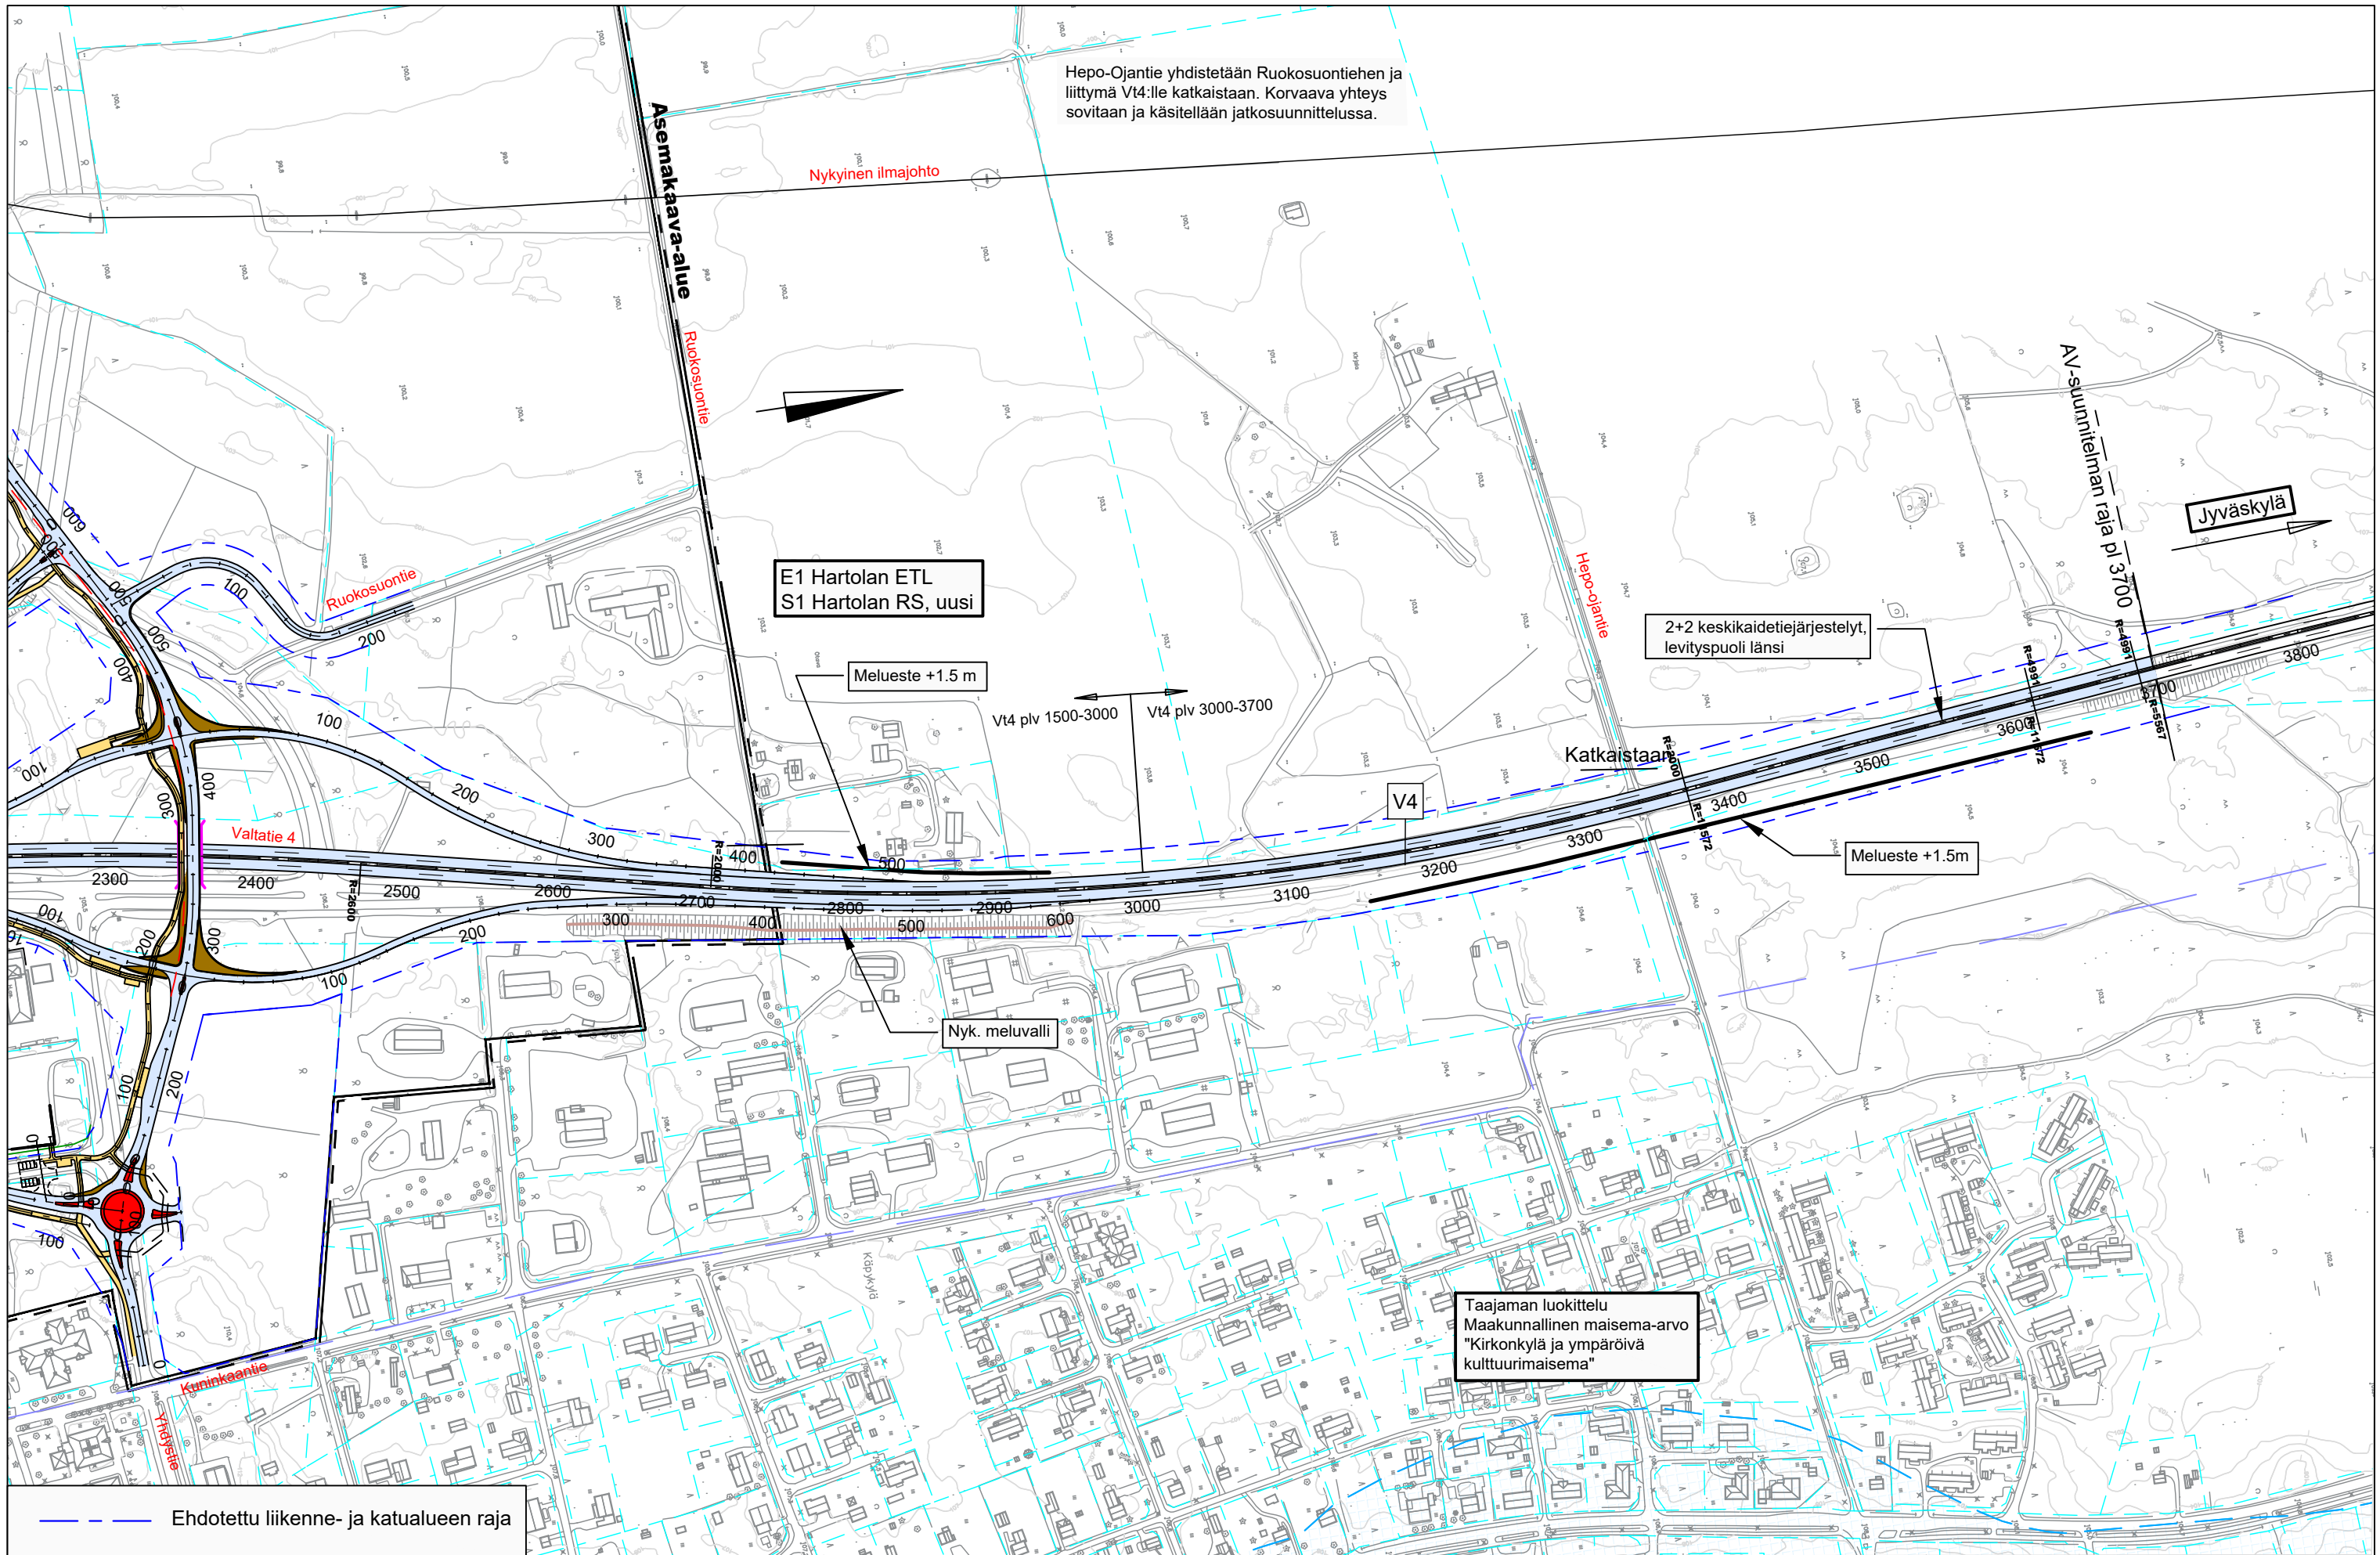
Hepo-Ojantie yhdistetään Ruokosuontiehen ja liittymä Vt4:lle katkaistaan. Korvaava yhteys sovitaan ja käsitellään jatkosuunnittelussa.

Asemakaava-alue

Nykyinen ilmajohto

Ruokosuontie

AV-suunnitelman raja pl 3700

Jyväskylä

Hepo-ojantie

E1 Hartolan ETL
S1 Hartolan RS, uusi

Ruokosuontie

2+2 keskikaidetiejärjestelyt, levityspuoli länsi

Meluete +1.5 m

Vt4 plv 1500-3000

Vt4 plv 3000-3700

Katkaistaan

V4

Valtatie 4

Meluete +1.5m

Nyk. meluvalli

100
200
300
400
500
600
2300
2400
2500
2600
2700
2800
2900
3000
3100
3200
3300
3400
3500
3600
3700
3800

R=2000
R=2600
R=4991
R=4997
R=5567
R=11572

Käpykylä

Kuninkaantie

Yhdystie

Taajaman luokittelu
Maakunnallinen maisema-arvo
"Kirkonkylä ja ympäröivä kulttuurimaisema"

Ehdotettu liikenne- ja katualueen raja